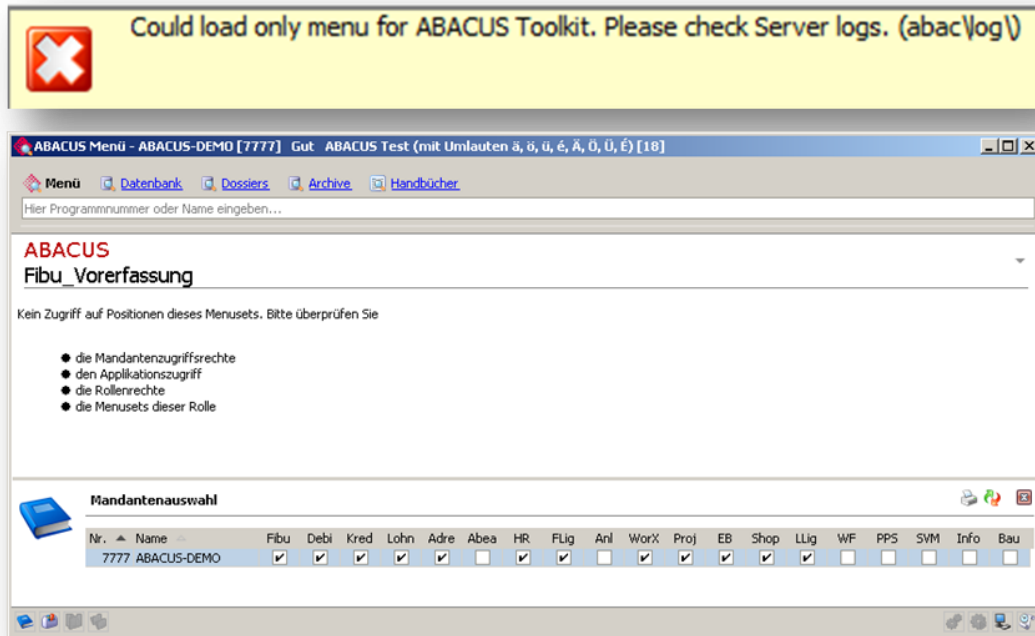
Could load only menu for ABACUS Toolkit. Please check Server logs. (abac\log\)

ABACUS Menü - ABACUS-DEMO [7777] Gut ABACUS Test (mit Umlauten ä, ö, ü, é, Ä, Ö, Ü, É) [18]

Menü Datenbank Dossiers Archive Handbücher

Hier Programmnummer oder Name eingeben...

ABACUS
Fibu_Vorerfassung

Kein Zugriff auf Positionen dieses Menusets. Bitte überprüfen Sie

- die Mandantenzugriffsrechte
- den Applikationszugriff
- die Rollenrechte
- die Menusets dieser Rolle

Mandantenauswahl

| Nr. | Name | Fibu | Debi | Kred | Lohn | Adre | Abea | HR | FLig | Anl | WorX | Proj | EB | Shop | LLig | WF | PPS | SVM | Info | Bau |
|---|---|---|---|---|---|---|---|---|---|---|---|---|---|---|---|---|---|---|---|---|
| 7777 | ABACUS-DEMO | ✔ | ✔ | ✔ | ✔ | ✔ | | ✔ | ✔ | | ✔ | ✔ | ✔ | ✔ | ✔ | | | | | |